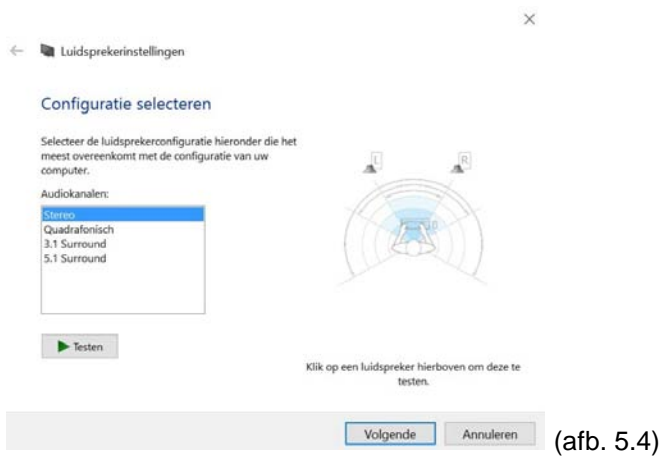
×

← Luidsprekerinstellingen

Configuratie selecteren

Selecteer de luidsprekerconfiguratie hieronder die het meest overeenkomt met de configuratie van uw computer.

Audiokanalen:

Stereo
Quadrafonisch
3.1 Surround
5.1 Surround

L

R

▶ Testen

Klik op een luidspreker hierboven om deze te testen.

Volgende

Annuleren

(afb. 5.4)